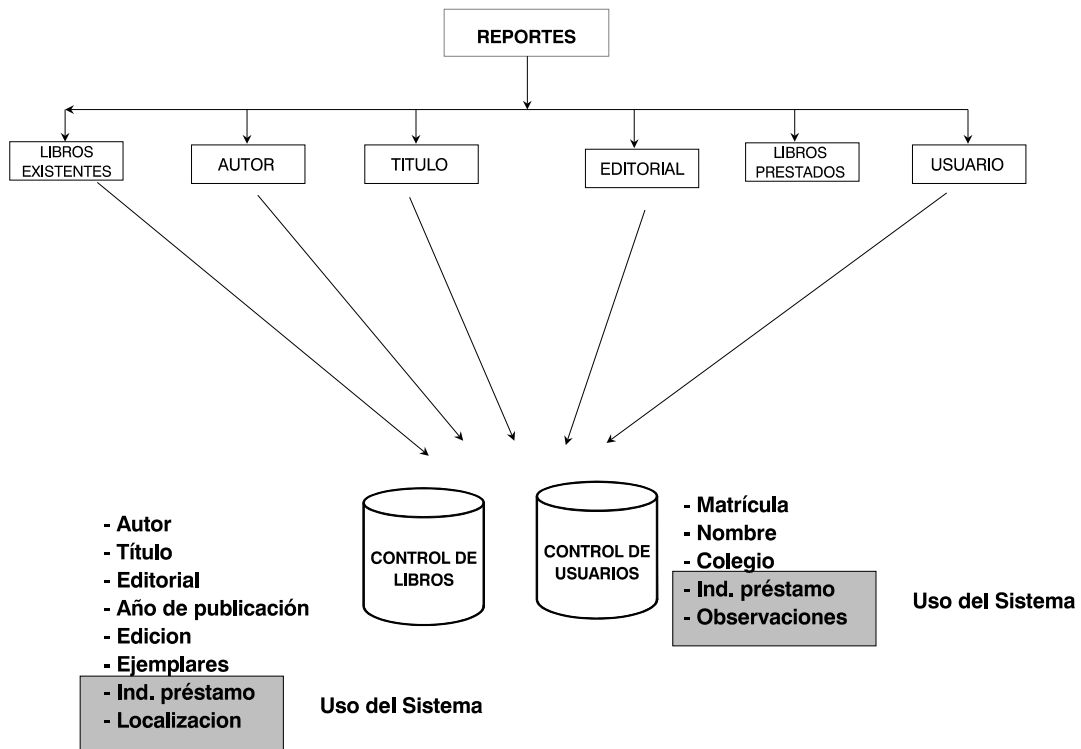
REPORTES

LIBROS EXISTENTES

AUTOR

TITULO

EDITORIAL

LIBROS PRESTADOS

USUARIO

CONTROL DE LIBROS

CONTROL DE USUARIOS

- Autor
- Título
- Editorial
- Año de publicación
- Edicion
- Ejemplares
- Ind. préstamo
- Localizacion

Uso del Sistema

- Matrícula
- Nombre
- Colegio
- Ind. préstamo
- Observaciones

Uso del Sistema